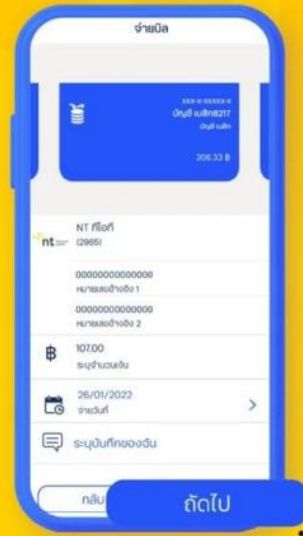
จ่ายบิล

XXX-X-XXXXX-X
บัญชี เมลิท8217
บัญชี เมลิท

206.33 ฿

nt
NT ทีโอที
(2965)

00000000000000
หมายเลขอ้างอิง 1

00000000000000
หมายเลขอ้างอิง 2

฿
107.00
ระบุจำนวนเงิน

26/01/2022
จ่ายวันที่

ระบุบันทึกของฉัน

กลับ
ถัดไป